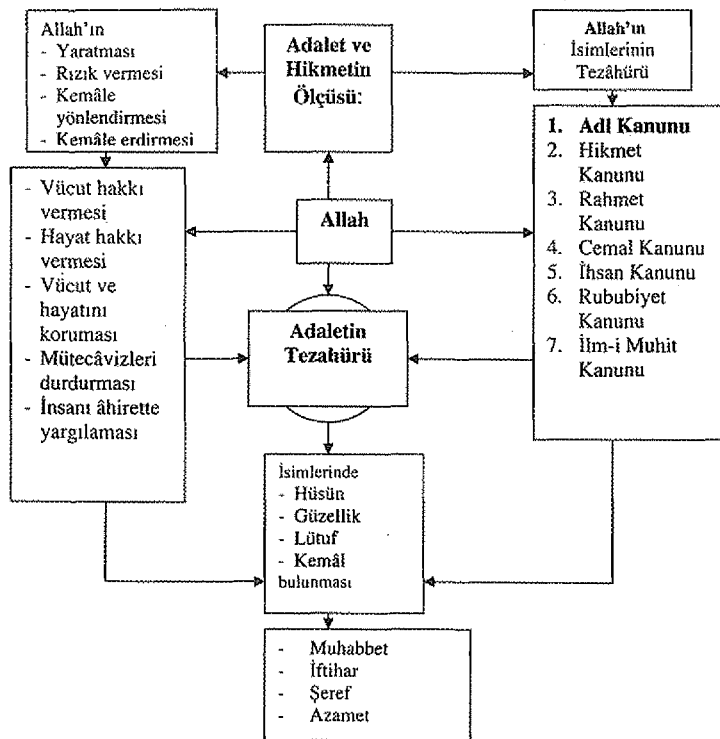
Allah'ın
- Yaratması
- Rızık vermesi
- Kemâle yönlendirmesi
- Kemâle erdirmesi

Adalet ve Hikmetin Ölçüsü:

Allah'ın İsimlerinin Tezâhürü

1. Adl Kanunu
2. Hikmet Kanunu
3. Rahmet Kanunu
4. Cemal Kanunu
5. İhsan Kanunu
6. Rububiyet Kanunu
7. İlm-i Muhit Kanunu

- Vücut hakkı vermesi
- Hayat hakkı vermesi
- Vücut ve hayatını koruması
- Mütecâvizleri durdurması
- İnsanı âhirette yargılaması

Allah

Adaletin Tezahürü

İsimlerinde
- Hüsün
- Güzellik
- Lütuf
- Kemâl
bulunması

- Muhabbet
- İftihar
- Şeref
- Azamet
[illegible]